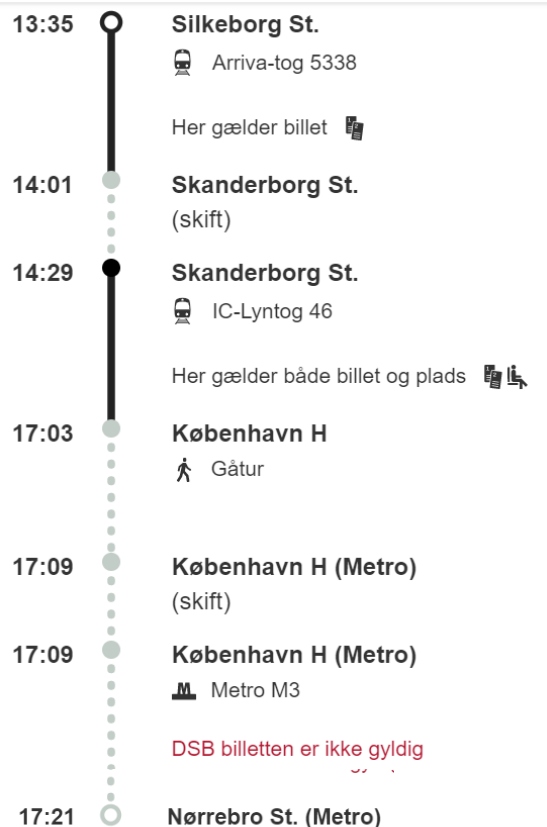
13:35 Silkeborg St.

Arriva-tog 5338

Her gælder billet

14:01 Skanderborg St.
(skift)

14:29 Skanderborg St.

IC-Lyntog 46

Her gælder både billet og plads

17:03 København H

Gåtur

17:09 København H (Metro)
(skift)

17:09 København H (Metro)

M Metro M3

DSB billetten er ikke gyldig

17:21 Nørrebro St. (Metro)